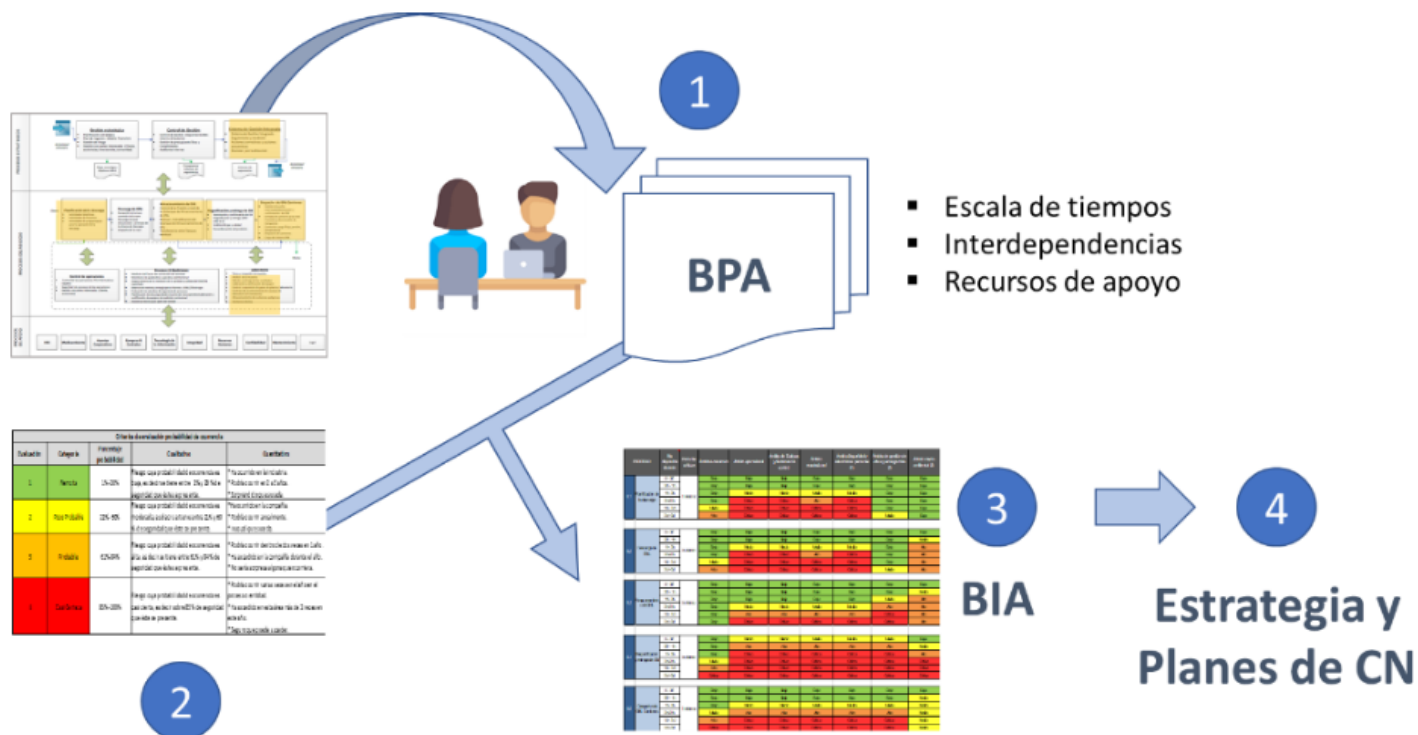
1

BPA

▪ Escala de tiempos
▪ Interdependencias
▪ Recursos de apoyo

| Criterio de evaluación probabilidad de ocurrencia | | | | |
|---|---|---|---|---|
| Evaluación | Categoría | Porcentaje probabilidad | Cualitativo | Cuantitativo |
| 1 | Remota | 1%-10% | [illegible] | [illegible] |
| 2 | Poco Probable | 11%-50% | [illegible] | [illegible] |
| 3 | Probable | 51%-89% | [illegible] | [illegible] |
| 4 | Casi Seguro | 90%-100% | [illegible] | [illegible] |

2

3

BIA

4

Estrategia y Planes de CN